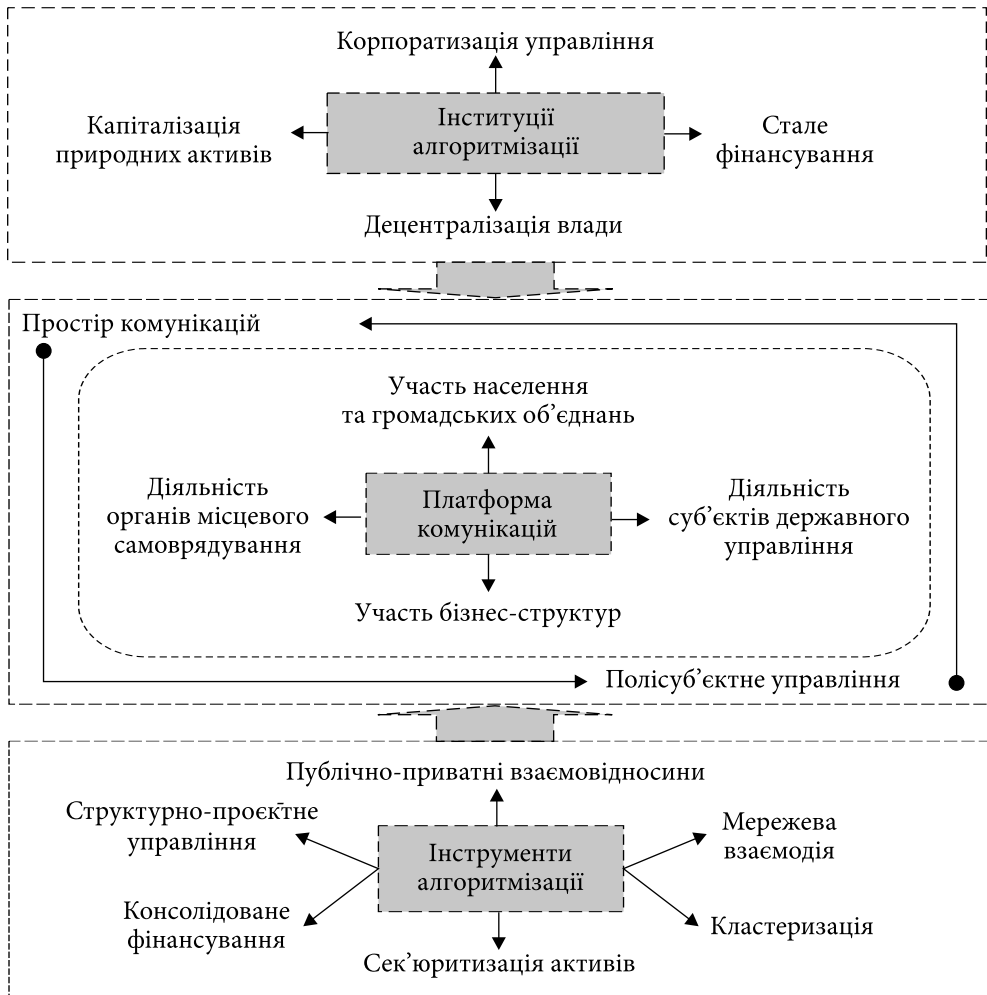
Корпоратизація управління

Капіталізація природних активів

Інституції алгоритмізації

Стале фінансування

Децентралізація влади

Простір комунікацій

Участь населення та громадських об'єднань

Діяльність органів місцевого самоврядування

Платформа комунікацій

Діяльність суб'єктів державного управління

Участь бізнес-структур

Полісуб'єктне управління

Публічно-приватні взаємовідносини

Структурно-проєктне управління

Інструменти алгоритмізації

Мережева взаємодія

Консолідоване фінансування

Кластеризація

Сек'юритизація активів